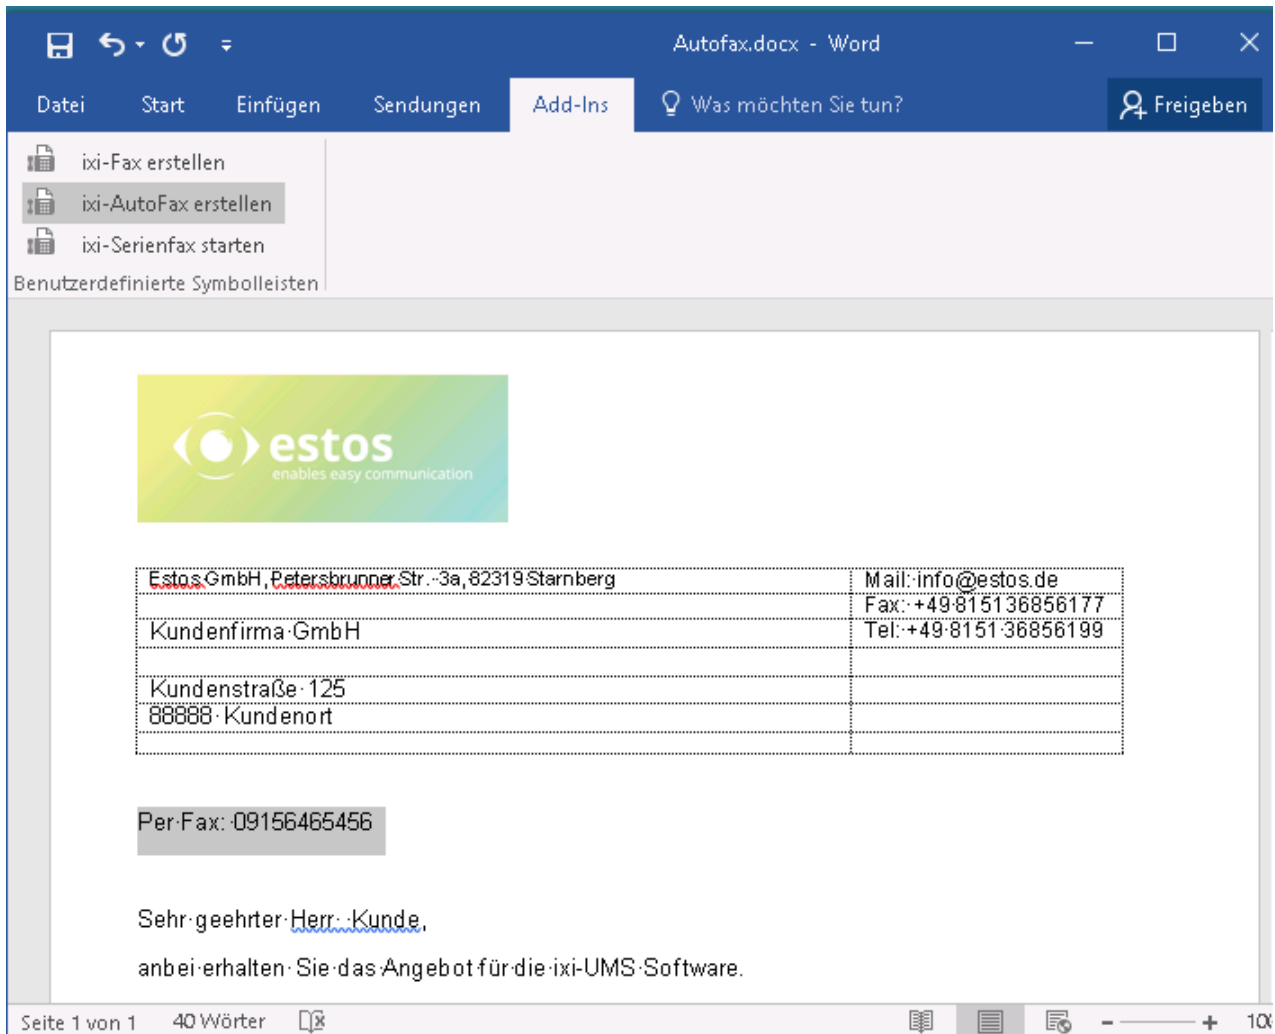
Autofax.docx - Word

Datei Start Einfügen Sendungen Add-Ins Was möchten Sie tun? Freigeben

ixi-Fax erstellen
ixi-AutoFax erstellen
ixi-Serienfax starten
Benutzerdefinierte Symbolleisten

estos
enables easy communication

| Estos GmbH, Petersbrunner Str. 3a, 82319 Starnberg | Mail: info@estos.de |
|---|---|
| | Fax: +49 8151 36856177 |
| Kundenfirma GmbH | Tel: +49 8151 36856199 |
| | |
| Kundenstraße 125 | |
| 88888 Kundenort | |
| | |

Per Fax: 09156465456

Sehr geehrter Herr Kunde,

anbei erhalten Sie das Angebot für die ixi-UMS Software.

Seite 1 von 1 40 Wörter 10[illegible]